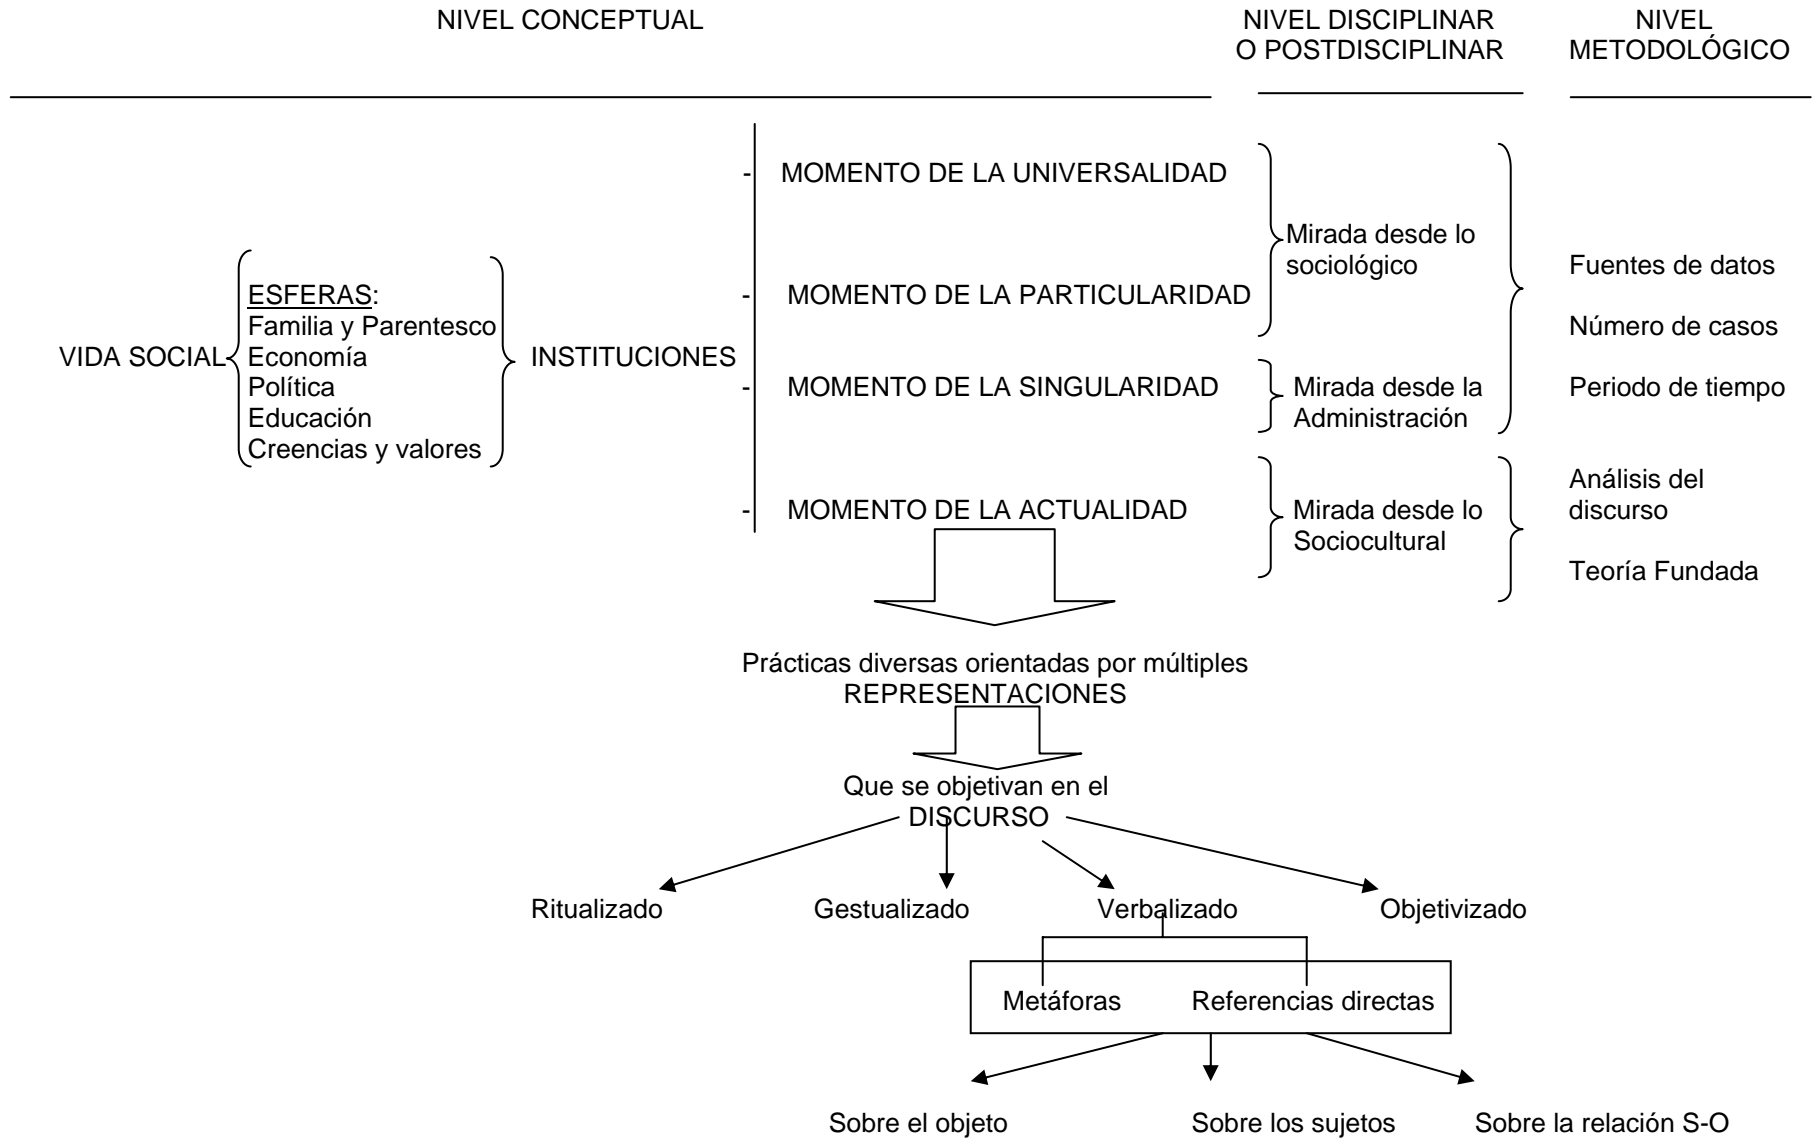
NIVEL CONCEPTUAL

NIVEL DISCIPLINAR O POSTDISCIPLINAR

NIVEL METODOLÓGICO

VIDA SOCIAL

ESFERAS:
Familia y Parentesco
Economía
Política
Educación
Creencias y valores

INSTITUCIONES

- MOMENTO DE LA UNIVERSALIDAD
- MOMENTO DE LA PARTICULARIDAD
- MOMENTO DE LA SINGULARIDAD
- MOMENTO DE LA ACTUALIDAD

Mirada desde lo sociológico

Mirada desde la Administración

Mirada desde lo Sociocultural

Fuentes de datos

Número de casos

Periodo de tiempo

Análisis del discurso

Teoría Fundada

Prácticas diversas orientadas por múltiples REPRESENTACIONES

Que se objetivan en el DISCURSO

Ritualizado

Gestualizado

Verbalizado

Objetivizado

Metáforas

Referencias directas

Sobre el objeto

Sobre los sujetos

Sobre la relación S-O